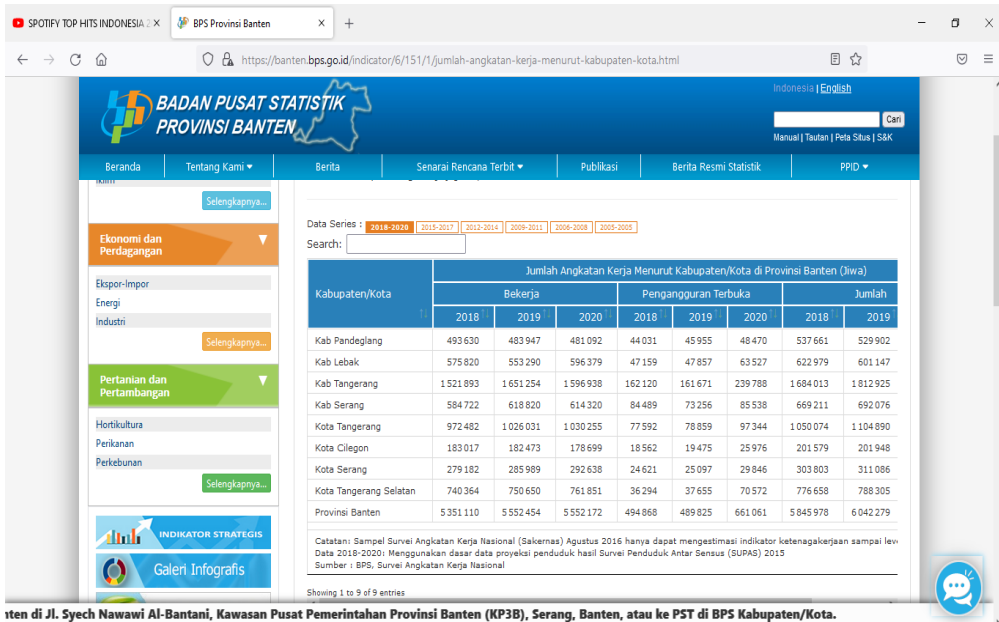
SPOTIFY TOP HITS INDONESIA 2 ×
BPS Provinsi Banten ×
+
https://banten.bps.go.id/indicator/6/151/1/jumlah-angkatan-kerja-menurut-kabupaten-kota.html

BADAN PUSAT STATISTIK
PROVINSI BANTEN

Indonesia | English
Cari
Manual | Tautan | Peta Situs | S&K

Beranda | Tentang Kami ▾ | Berita | Senarai Rencana Terbit ▾ | Publikasi | Berita Resmi Statistik | PPID ▾

Iklim
Selengkapnya...

Ekonomi dan Perdagangan
Ekspor-Impor
Energi
Industri
Selengkapnya...

Pertanian dan Pertambangan
Hortikultura
Perikanan
Perkebunan
Selengkapnya...

INDIKATOR STRATEGIS
Galeri Infografis

Data Series : 2018-2020 | 2015-2017 | 2012-2014 | 2009-2011 | 2006-2008 | 2005-2005
Search:

| Kabupaten/Kota | Bekerja 2018 | Bekerja 2019 | Bekerja 2020 | Pengangguran Terbuka 2018 | Pengangguran Terbuka 2019 | Pengangguran Terbuka 2020 | Jumlah 2018 | Jumlah 2019 |
|---|---|---|---|---|---|---|---|---|
| Kab Pandeglang | 493 630 | 483 947 | 481 092 | 44 031 | 45 955 | 48 470 | 537 661 | 529 902 |
| Kab Lebak | 575 820 | 553 290 | 596 379 | 47 159 | 47 857 | 63 527 | 622 979 | 601 147 |
| Kab Tangerang | 1 521 893 | 1 651 254 | 1 596 938 | 162 120 | 161 671 | 239 788 | 1 684 013 | 1 812 925 |
| Kab Serang | 584 722 | 618 820 | 614 320 | 84 489 | 73 256 | 85 538 | 669 211 | 692 076 |
| Kota Tangerang | 972 482 | 1 026 031 | 1 030 255 | 77 592 | 78 859 | 97 344 | 1 050 074 | 1 104 890 |
| Kota Cilegon | 183 017 | 182 473 | 178 699 | 18 562 | 19 475 | 25 976 | 201 579 | 201 948 |
| Kota Serang | 279 182 | 285 989 | 292 638 | 24 621 | 25 097 | 29 846 | 303 803 | 311 086 |
| Kota Tangerang Selatan | 740 364 | 750 650 | 761 851 | 36 294 | 37 655 | 70 572 | 776 658 | 788 305 |
| Provinsi Banten | 5 351 110 | 5 552 454 | 5 552 172 | 494 868 | 489 825 | 661 061 | 5 845 978 | 6 042 279 |

Jumlah Angkatan Kerja Menurut Kabupaten/Kota di Provinsi Banten (Jiwa)

Catatan: Sampel Survei Angkatan Kerja Nasional (Sakernas) Agustus 2016 hanya dapat mengestimasi indikator ketenagakerjaan sampai leve
Data 2018-2020: Menggunakan dasar data proyeksi penduduk hasil Survei Penduduk Antar Sensus (SUPAS) 2015
Sumber : BPS, Survei Angkatan Kerja Nasional

Showing 1 to 9 of 9 entries

nten di Jl. Syech Nawawi Al-Bantani, Kawasan Pusat Pemerintahan Provinsi Banten (KP3B), Serang, Banten, atau ke PST di BPS Kabupaten/Kota.